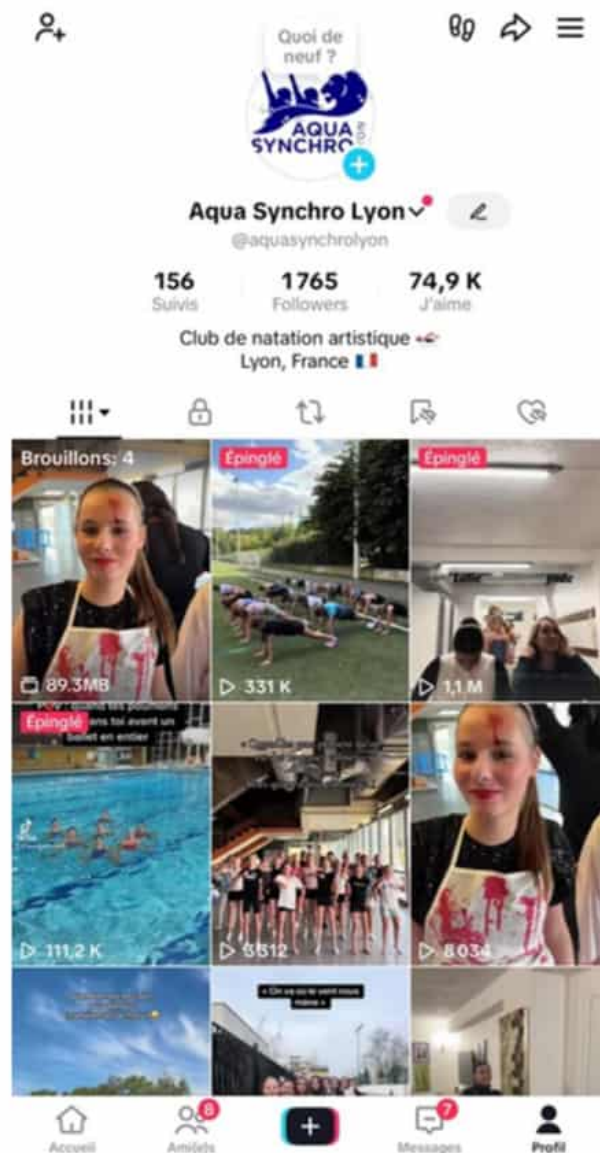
Quoi de neuf ?

AQUA SYNCHRO LYON

Aqua Synchro Lyon

@aquasynchrolyon

156
Suivis

1765
Followers

74,9 K
J'aime

Club de natation artistique
Lyon, France 🇫🇷

Brouillons: 4
89.3MB

Épinglé
331 K

Épinglé
1,1 M

Épinglé
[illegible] quand les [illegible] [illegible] ons toi avant un ballet en entier
111,2 K

3512

8034

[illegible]

« On va où le vent nous mène »

Accueil
8
Amis
+
7
Messages
Profil